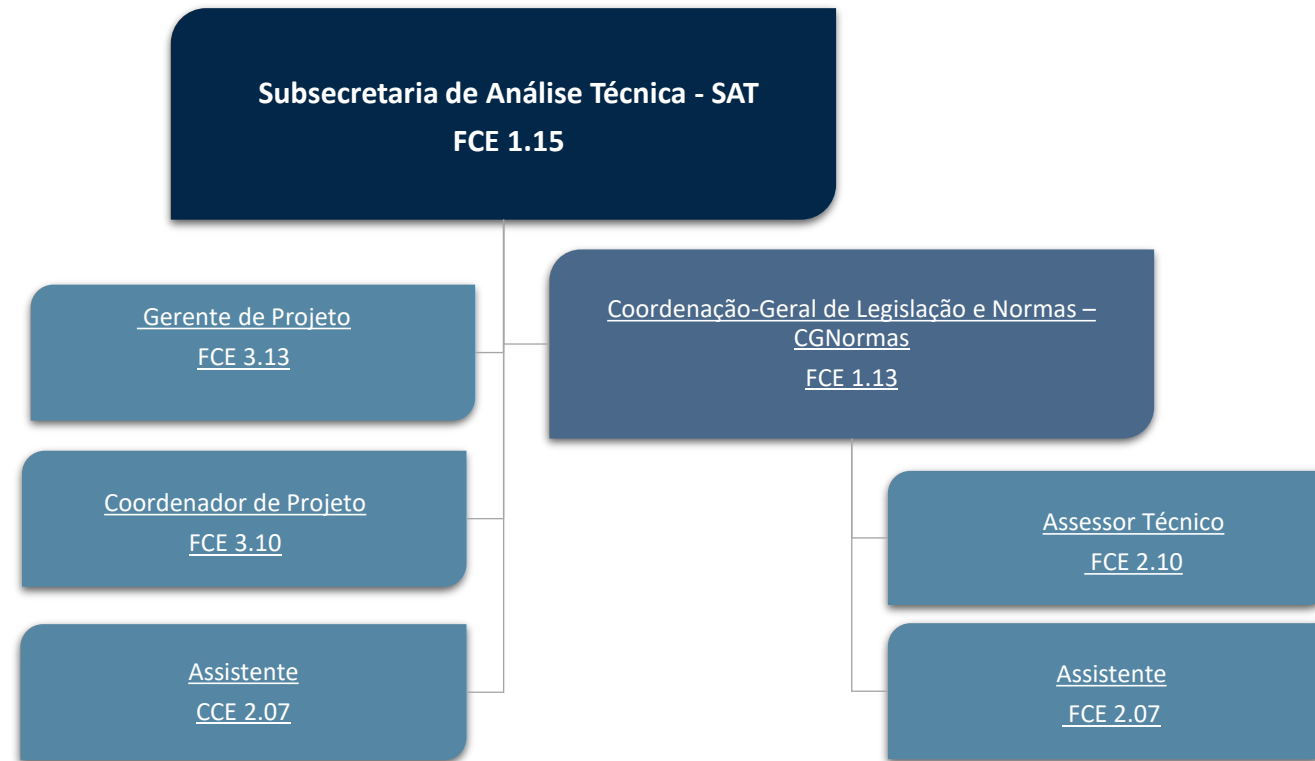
Subsecretaria de Análise Técnica - SAT
FCE 1.15

Gerente de Projeto
FCE 3.13

Coordenador de Projeto
FCE 3.10

Assistente
CCE 2.07

Coordenação-Geral de Legislação e Normas – CGNormas
FCE 1.13

Assessor Técnico
FCE 2.10

Assistente
FCE 2.07